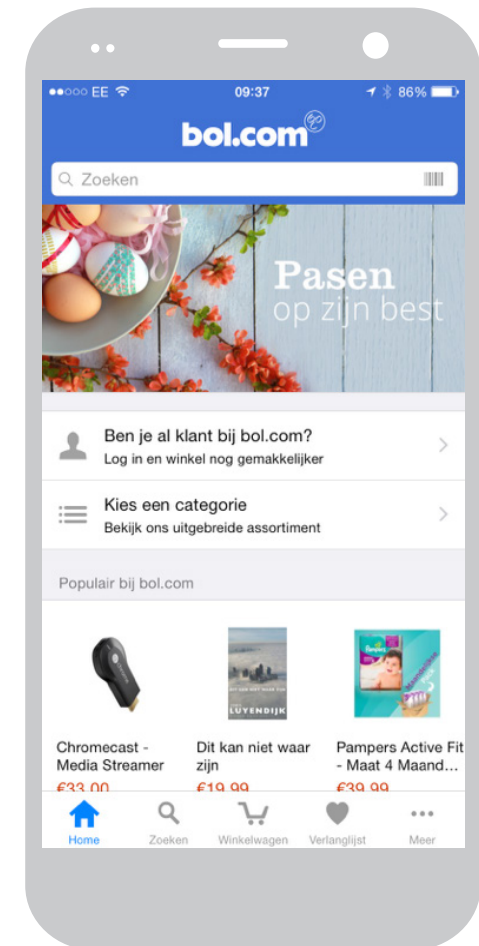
●●○○○ EE 09:37 86%

bol.com

Zoeken

Pasen
op zijn best

Ben je al klant bij bol.com?
Log in en winkel nog gemakkelijker

Kies een categorie
Bekijk ons uitgebreide assortiment

Populair bij bol.com

LUYENDIJK

Chromecast - Media Streamer
€33,00

Dit kan niet waar zijn
€19,99

Pampers Active Fit - Maat 4 Maand...
€39,99

Home Zoeken Winkelwagen Verlanglijst Meer